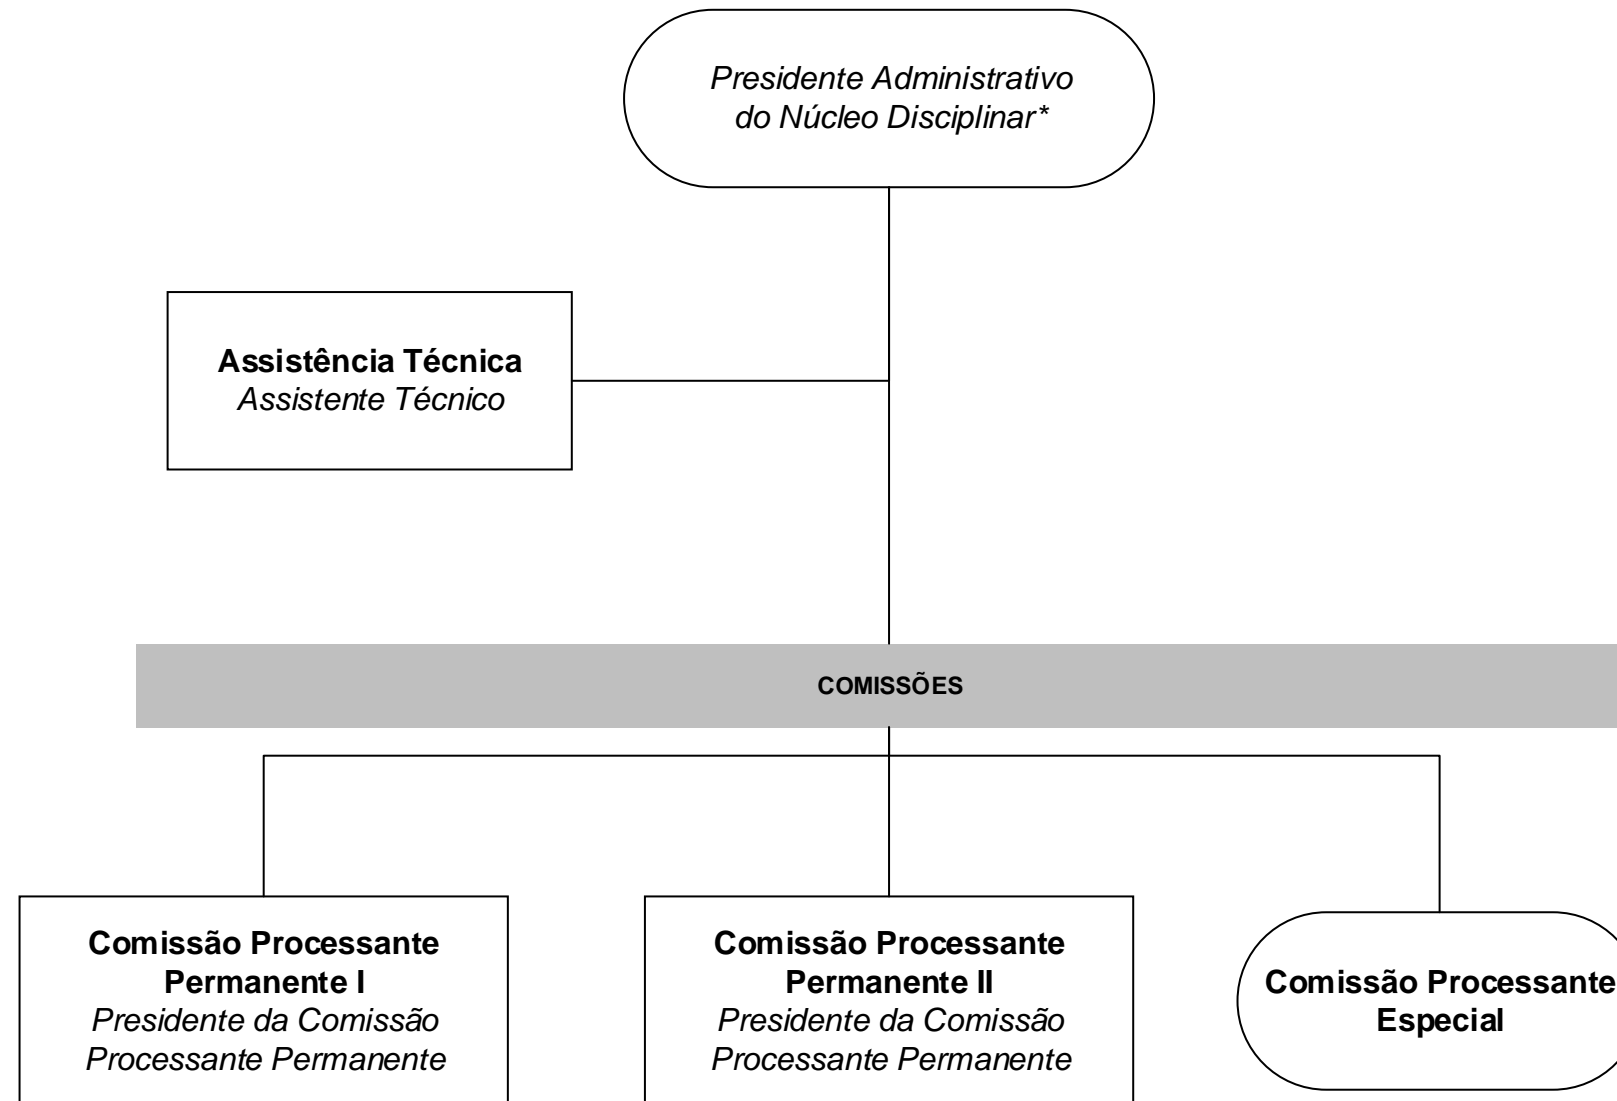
Presidente Administrativo do Núcleo Disciplinar*

**Assistência Técnica**
Assistente Técnico

COMISSÕES

**Comissão Processante Permanente I**
Presidente da Comissão Processante Permanente

**Comissão Processante Permanente II**
Presidente da Comissão Processante Permanente

**Comissão Processante Especial**